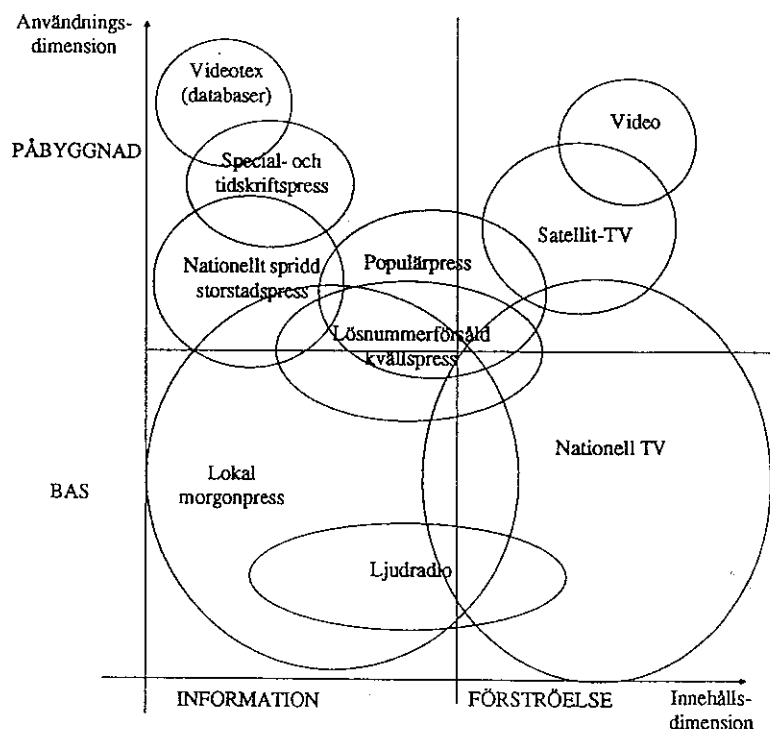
Användningsdimension

PÅBYGGNAD

Videotex (databaser)

Special- och tidskriftspress

Video

Satellit-TV

Nationellt spridd storstadspress

Populärpress

Lösnummerförsåld kvällspress

Nationell TV

BAS

Lokal morgonpress

Ljudradio

INFORMATION

FÖRSTRÖELSE

Innehållsdimension